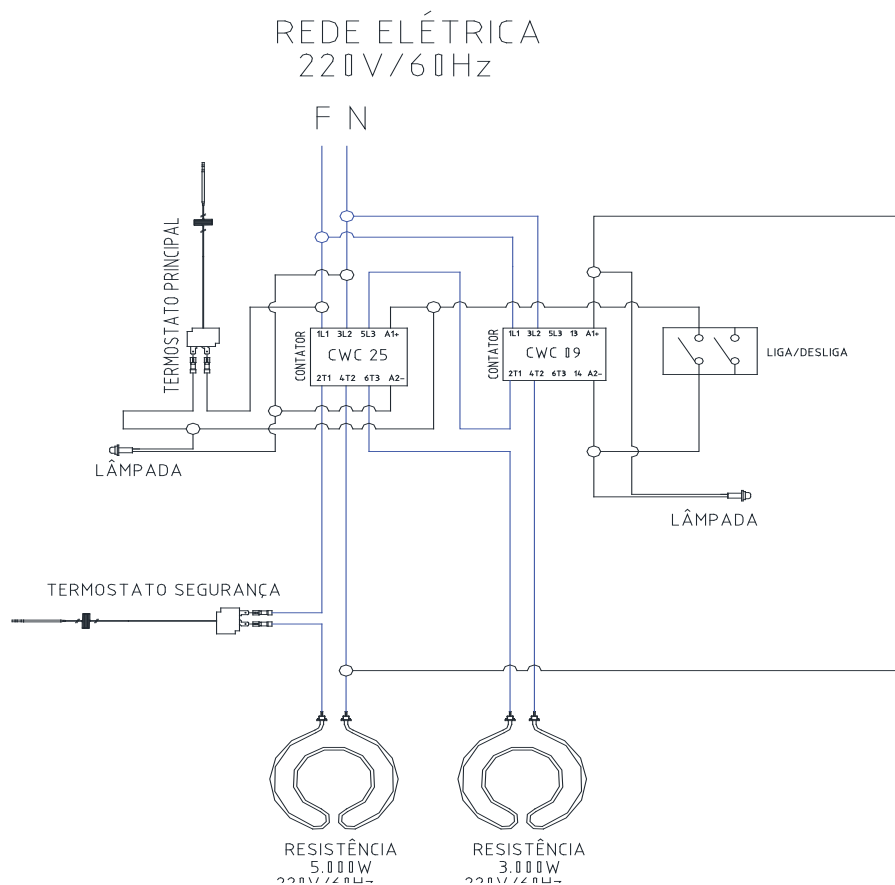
REDE ELÉTRICA
220V/60Hz

F N

TERMOSTATO PRINCIPAL

CONTATOR
1L1 3L2 5L3 A1+
CWC 25
2T1 4T2 6T3 A2-

CONTATOR
1L1 3L2 5L3 13 A1+
CWC 09
2T1 4T2 6T3 14 A2-

LIGA/DESLIGA

LÂMPADA

LÂMPADA

TERMOSTATO SEGURANÇA

RESISTÊNCIA
5.000W
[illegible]

RESISTÊNCIA
3.000W
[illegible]